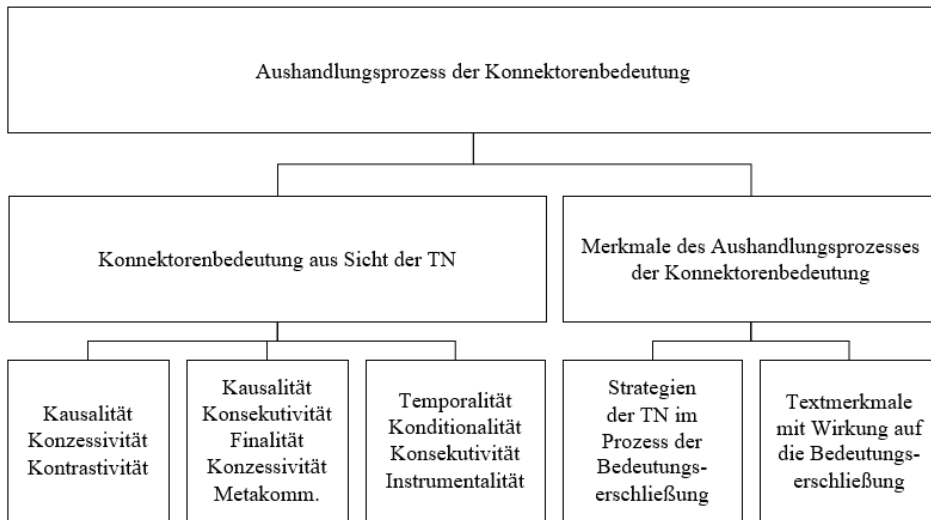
Aushandlungsprozess der Konnektorenbedeutung

Konnektorenbedeutung aus Sicht der TN

Merkmale des Aushandlungsprozesses der Konnektorenbedeutung

Kausalität
Konzessivität
Kontrastivität

Kausalität
Konsekutivität
Finalität
Konzessivität
Metakomm.

Temporalität
Konditionalität
Konsekutivität
Instrumentalität

Strategien der TN im Prozess der Bedeutungserschließung

Textmerkmale mit Wirkung auf die Bedeutungserschließung